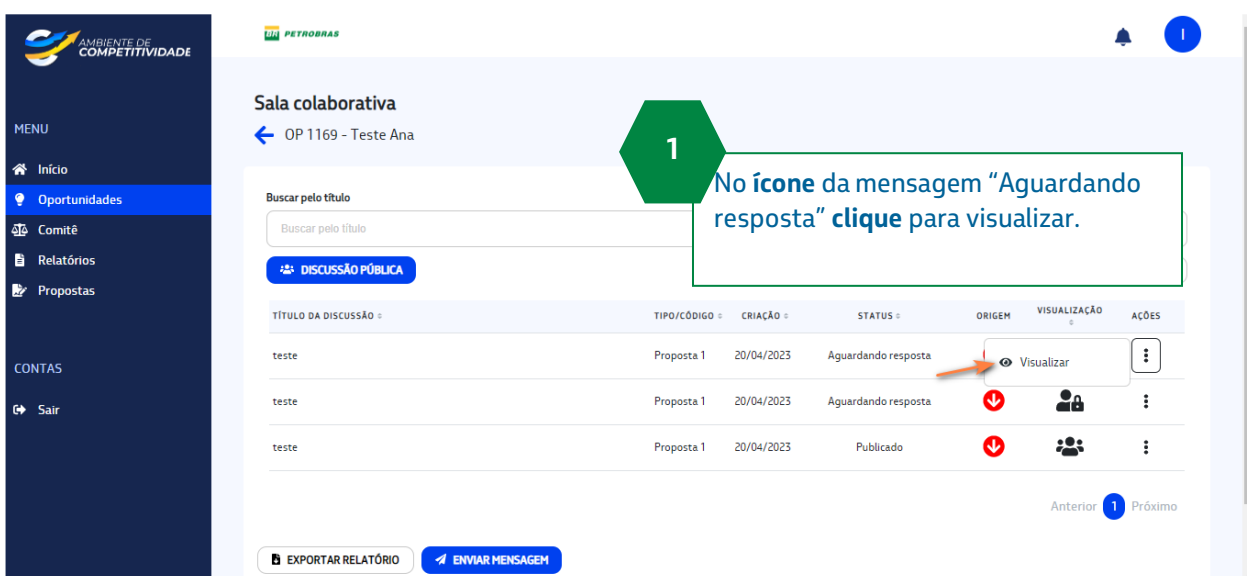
AMBIENTE DE COMPETITIVIDADE

MENU

Início
Oportunidades
Comitê
Relatórios
Propostas

CONTAS

Sair

BR PETROBRAS

I

Sala colaborativa

OP 1169 - Teste Ana

1

No **ícone** da mensagem “Aguardando resposta” **clique** para visualizar.

Buscar pelo título

Buscar pelo título

DISCUSSÃO PÚBLICA

| TÍTULO DA DISCUSSÃO | TIPO/CÓDIGO | CRIAÇÃO | STATUS | ORIGEM | VISUALIZAÇÃO | AÇÕES |
|---|---|---|---|---|---|---|
| teste | Proposta 1 | 20/04/2023 | Aguardando resposta | | Visualizar | |
| teste | Proposta 1 | 20/04/2023 | Aguardando resposta | | | |
| teste | Proposta 1 | 20/04/2023 | Publicado | | | |

Anterior 1 Próximo

EXPORTAR RELATÓRIO

ENVIAR MENSAGEM